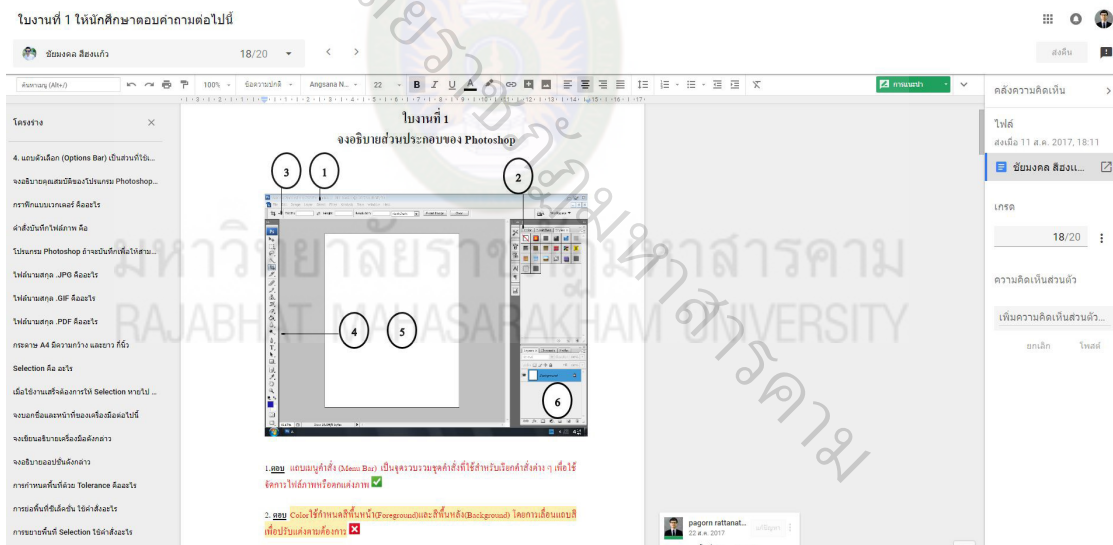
ใบงานที่ 1 ให้นักศึกษาตอบคำถามต่อไปนี้

ชัยมงคล สีฮงแก้ว 18/20

ส่งคืน

ค้นหาเมนู (Alt+/) 100% ข้อความปกติ Angsana N... 22 B I U A การแนะนำ

โครงร่าง

4. แถบตัวเลือก (Options Bar) เป็นส่วนที่ใช้...
จงอธิบายคุณสมบัติของโปรแกรม Photoshop...
ภาพกราฟิกแบบเวกเตอร์ คืออะไร
คำสั่งบันทึกไฟล์ภาพ คือ
โปรแกรม Photoshop ถ้าจะบันทึกเพื่อให้สาม...
ไฟล์นามสกุล .JPG คืออะไร
ไฟล์นามสกุล .GIF คืออะไร
ไฟล์นามสกุล .PDF คืออะไร
กระดาษ A4 มีความกว้าง และยาว กี่นิ้ว
Selection คือ อะไร
เมื่อใช้งานเสร็จต้องการให้ Selection หายไป ...
จงบอกชื่อและหน้าที่ของเครื่องมือต่อไปนี้
จงเขียนอธิบายเครื่องมือดังกล่าว
จงอธิบายออปชั่นดังกล่าว
การกำหนดพื้นที่ด้วย Tolerance คืออะไร
การลดพื้นที่เลือกขั้น ใช้คำสั่งอะไร
การขยายพื้นที่ Selection ใช้คำสั่งอะไร

ใบงานที่ 1
จงอธิบายส่วนประกอบของ Photoshop

3 1 2 4 5 6

มหาวิทยาลัยราชภัฏมหาสารคาม
RAJABHAT MAHASARAKHAM UNIVERSITY

1.ตอบ แถบเมนูคำสั่ง (Menu Bar) เป็นจุดรวบรวมชุดคำสั่งที่ใช้สำหรับเรียกคำสั่งต่าง ๆ เพื่อใช้จัดการไฟล์ภาพหรือตกแต่งภาพ

2. ตอบ Colorใช้กำหนดสีพื้นหน้า(Foreground)และสีพื้นหลัง(Background) โดยการเลื่อนแถบสี เพื่อปรับแต่งตามต้องการ

pagorn rattanat...
22 ส.ค. 2017
แก้ไขแล้ว

คลังความคิดเห็น

ไฟล์
ส่งเมื่อ 11 ส.ค. 2017, 18:11
ชัยมงคล สีฮงแ...

เกรด
18/20

ความคิดเห็นส่วนตัว
เพิ่มความคิดเห็นส่วนตัว...
ยกเลิก โพสต์